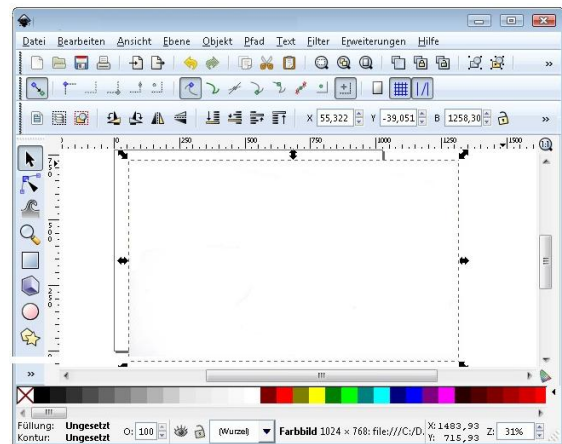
Datei Bearbeiten Ansicht Ebene Objekt Pfad Text Filter Erweiterungen Hilfe

X 55,322 Y -39,051 B 1258,30

0 250 500 750 1000 1250 1500

Füllung: Ungesetzt
Kontur: Ungesetzt
O: 100
(Wurzel)
Farbbild 1024 × 768: file:///C:/D
X: 1483,93
Y: 715,93
Z: 31%